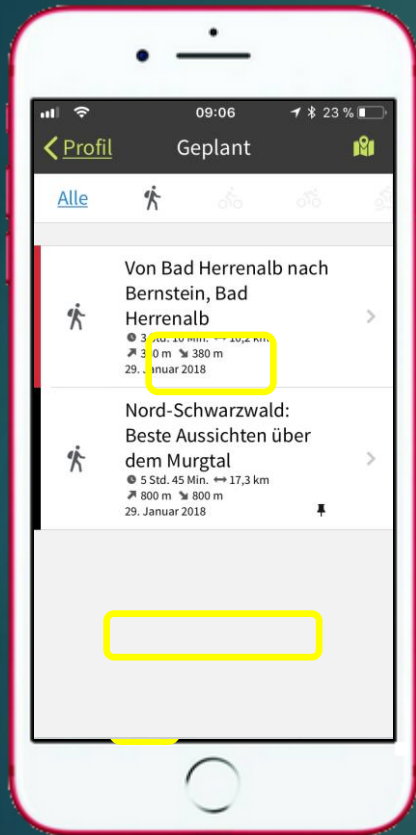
09:06

23 %

Profil

Geplant

Alle

Von Bad Herrenalb nach Bernstein, Bad Herrenalb

3 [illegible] 10 Min. ⟷ 10,2 km

↗ 3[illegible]0 m ↘ 380 m

29. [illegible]anuar 2018

Nord-Schwarzwald: Beste Aussichten über dem Murgtal

5 Std. 45 Min. ⟷ 17,3 km

↗ 800 m ↘ 800 m

29. Januar 2018